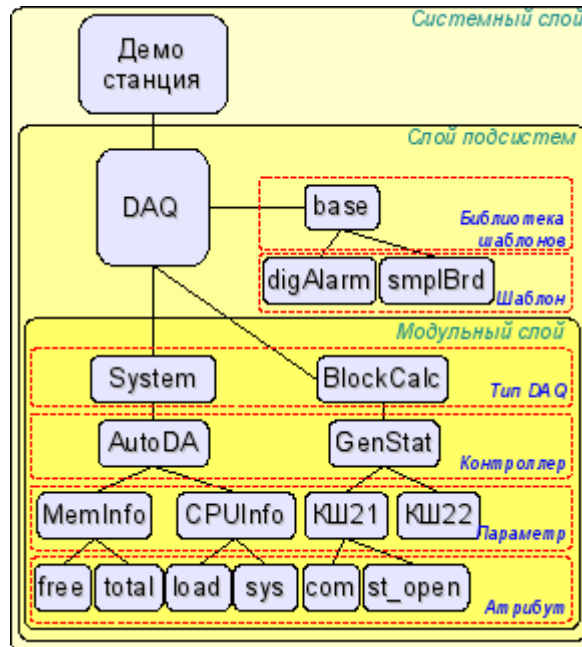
Системный слой

Демо станция

Слой подсистем

DAQ

base

Библиотека шаблонов

digAlarm

smplBrd

Шаблон

Модульный слой

System

BlockCalc

Тип DAQ

AutoDA

GenStat

Контроллер

MemInfo

CPUInfo

КШ21

КШ22

Параметр

free

total

load

sys

com

st_open

Атрибут